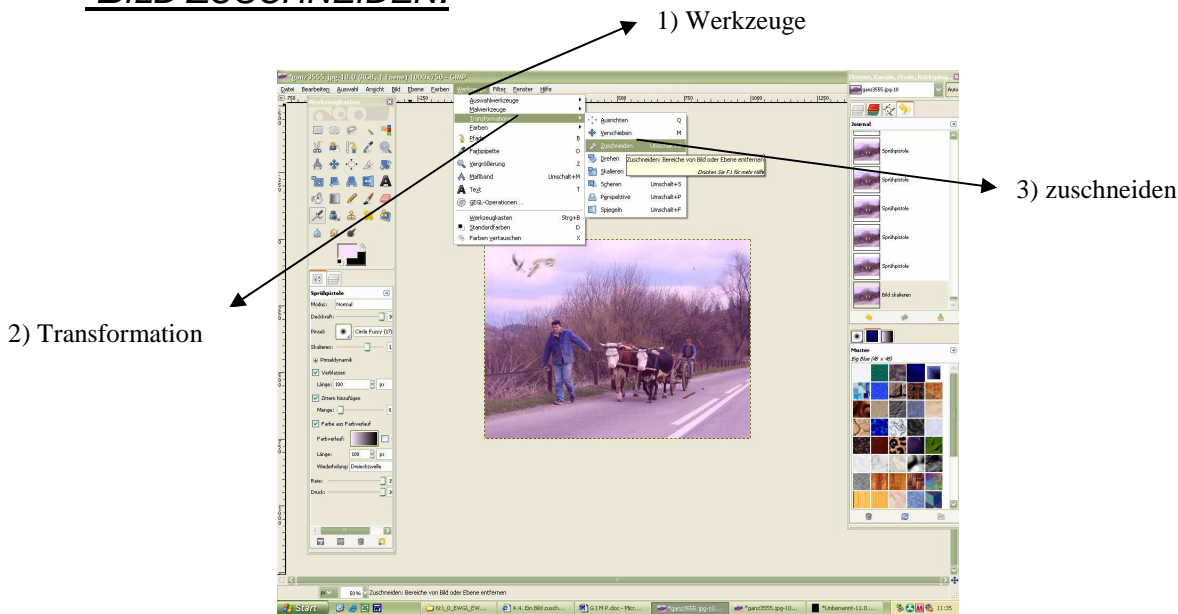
BILD ZUSCHNEIDEN:

1) Werkzeuge

2) Transformation

3) zuschneiden

*ganz3555.jpg-10.0 (RGB, 1 Ebene) 1000x750 – GIMP

Datei Bearbeiten Auswahl Ansicht Bild Ebene Farben Werkzeuge Filter Fenster Hilfe

Werkzeugkasten

Auswahlwerkzeuge
Malwerkzeuge
Transformation
Farben
Pfade B
Farbpipette O
Vergrößerung Z
Maßband Umschalt+M
Text T
GEGL-Operationen ...
Werkzeugkasten Strg+B
Standardfarben D
Farben vertauschen X

Ausrichten Q
Verschieben M
Zuschneiden Umschalt+C
Drehen
Skalieren
Scheren Umschalt+S
Perspektive Umschalt+P
Spiegeln Umschalt+F

Zuschneiden: Bereiche von Bild oder Ebene entfernen
Drücken Sie F1 für mehr Hilfe

Sprühpistole
Modus: Normal
Deckkraft:
Pinsel: Circle Fuzzy (17)
Skalieren:
Pinseldynamik
Verblassen
Länge: 100 px
Zittern hinzufügen
Menge:
Farbe aus Farbverlauf
Farbverlauf:
Länge: 100 px
Wiederholung: Dreieckswelle
Rate:
Druck:

Ebenen, Kanäle, Pfade, Rückgäng...
ganz3555.jpg-10 Auto
Journal
Sprühpistole
Sprühpistole
Sprühpistole
Sprühpistole
Sprühpistole
Bild skalieren

Muster
Big Blue (48 × 48)

px 50% Zuschneiden: Bereiche von Bild oder Ebene entfernen

Start N:\_0_EWG\_EW... 4.4. Ein Bild zusch... G I M P.doc - Micr... *ganz3555.jpg-10... *ganz3555.jpg-10... *Unbenannt-11.0 ... 11:35